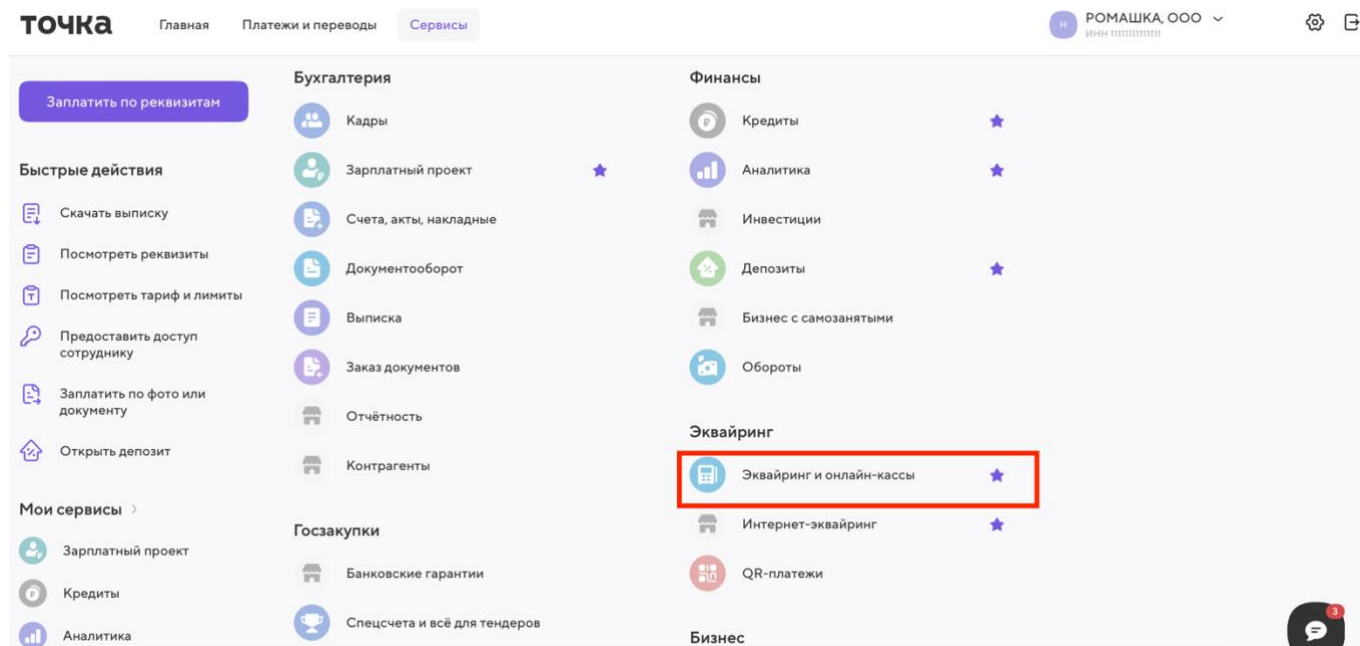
точка

Главная

Платежи и переводы

Сервисы

Н

РОМАШКА, ООО

ИНН 111111111111

Заплатить по реквизитам

Быстрые действия

Скачать выписку

Посмотреть реквизиты

Посмотреть тариф и лимиты

Предоставить доступ сотруднику

Заплатить по фото или документу

Открыть депозит

Мои сервисы

Зарплатный проект

Кредиты

Аналитика

Бухгалтерия

Кадры

Зарплатный проект

Счета, акты, накладные

Документооборот

Выписка

Заказ документов

Отчётность

Контрагенты

Госзакупки

Банковские гарантии

Спецсчета и всё для тендеров

Финансы

Кредиты

Аналитика

Инвестиции

Депозиты

Бизнес с самозанятыми

Обороты

Эквайринг

Эквайринг и онлайн-кассы

Интернет-эквайринг

QR-платежи

Бизнес

3